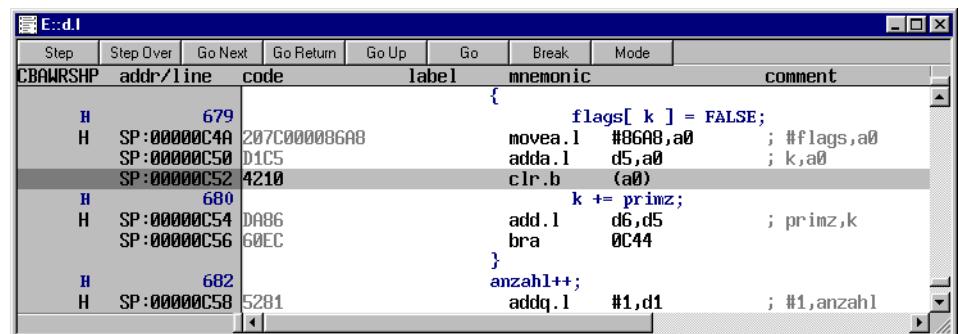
E::d.l

Step | Step Over | Go Next | Go Return | Go Up | Go | Break | Mode

| CBAWRSHP | addr/line | code | label | mnemonic | | comment |
|---|---|---|---|---|---|---|
| | | | | { | | |
| H | 679 | | | | flags[ k ] = FALSE; | |
| H | SP:00000C4A | 207C000086A8 | | movea.l | #86A8,a0 | ; #flags,a0 |
| | SP:00000C50 | D1C5 | | adda.l | d5,a0 | ; k,a0 |
| | SP:00000C52 | 4210 | | clr.b | (a0) | |
| H | 680 | | | | k += primz; | |
| H | SP:00000C54 | DA86 | | add.l | d6,d5 | ; primz,k |
| | SP:00000C56 | 60EC | | bra | 0C44 | |
| | | | | } | | |
| H | 682 | | | anzahl++; | | |
| H | SP:00000C58 | 5281 | | addq.l | #1,d1 | ; #1,anzahl |